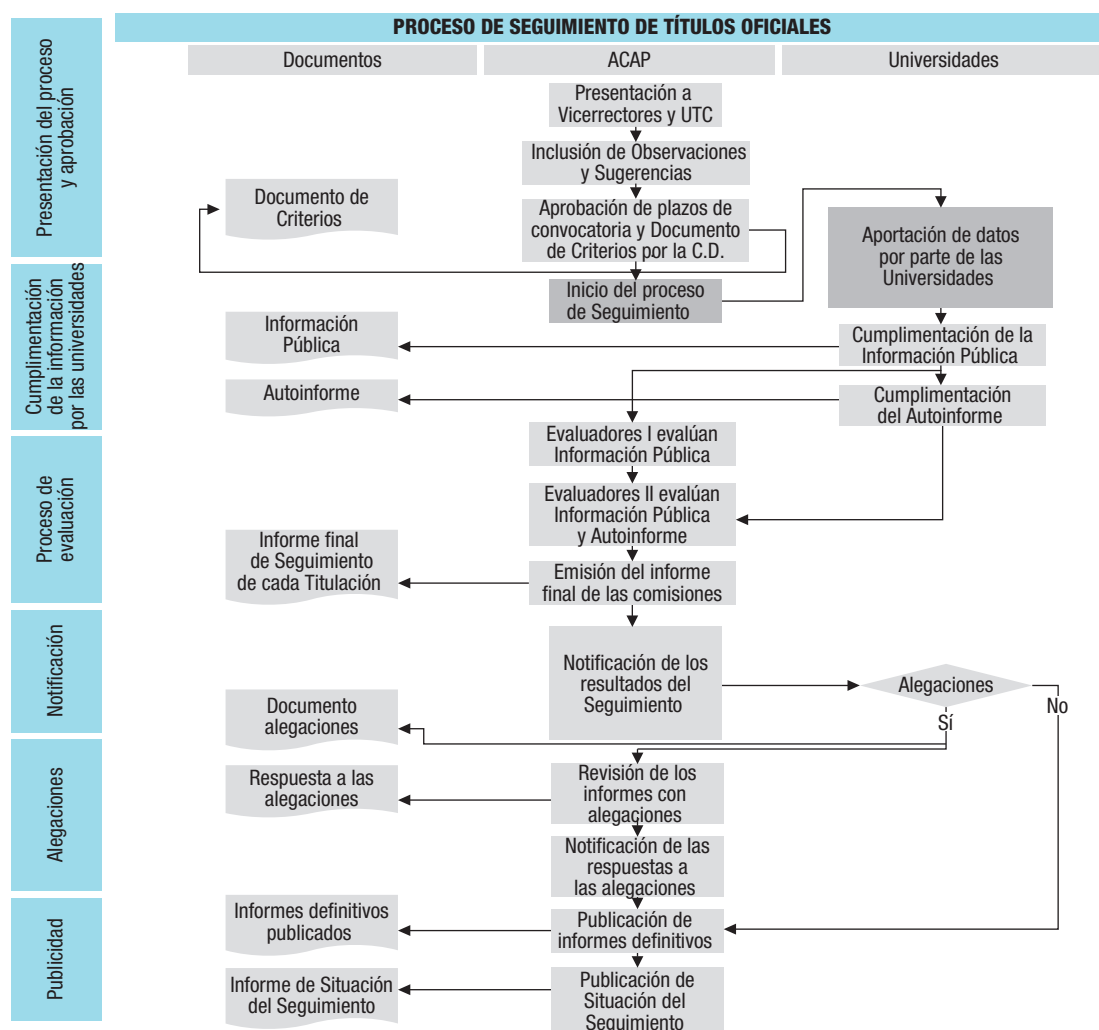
PROCESO DE SEGUIMIENTO DE TÍTULOS OFICIALES

Documentos | ACAP | Universidades

Presentación del proceso y aprobación

Presentación a Vicerrectores y UTC

Inclusión de Observaciones y Sugerencias

Documento de Criterios

Aprobación de plazos de convocatoria y Documento de Criterios por la C.D.

Aportación de datos por parte de las Universidades

Inicio del proceso de Seguimiento

Cumplimentación de la información por las universidades

Información Pública

Cumplimentación de la Información Pública

Autoinforme

Cumplimentación del Autoinforme

Proceso de evaluación

Evaluadores I evalúan Información Pública

Evaluadores II evalúan Información Pública y Autoinforme

Informe final de Seguimiento de cada Titulación

Emisión del informe final de las comisiones

Notificación

Notificación de los resultados del Seguimiento

Alegaciones

Sí

No

Documento alegaciones

Alegaciones

Respuesta a las alegaciones

Revisión de los informes con alegaciones

Notificación de las respuestas a las alegaciones

Publicidad

Informes definitivos publicados

Publicación de informes definitivos

Informe de Situación del Seguimiento

Publicación de Situación del Seguimiento